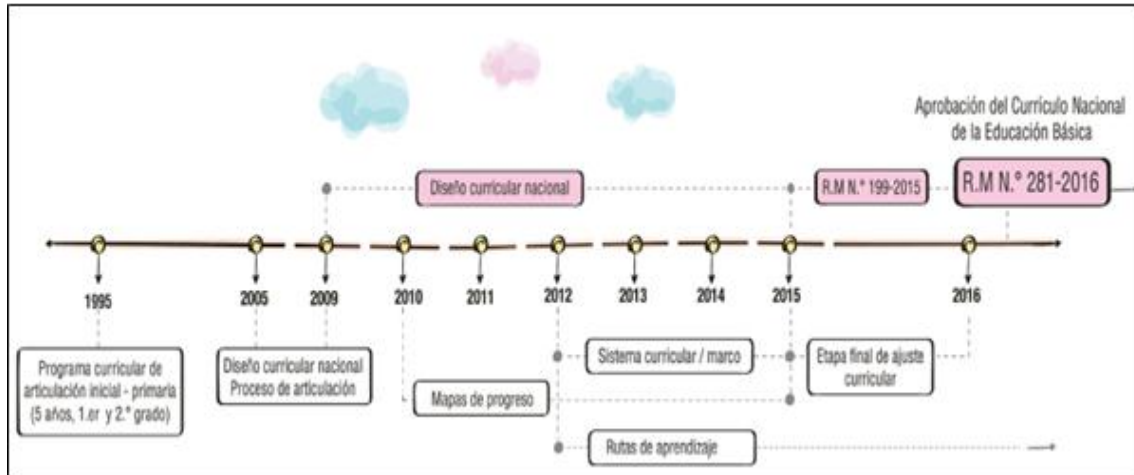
Aprobación del Currículo Nacional de la Educación Básica

Diseño curricular nacional

R.M N.° 199-2015

R.M N.° 281-2016

1995

2005

2009

2010

2011

2012

2013

2014

2015

2016

Programa curricular de articulación inicial - primaria (5 años, 1.er y 2.° grado)

Diseño curricular nacional Proceso de articulación

Sistema curricular / marco

Etapa final de ajuste curricular

Mapas de progreso

Rutas de aprendizaje